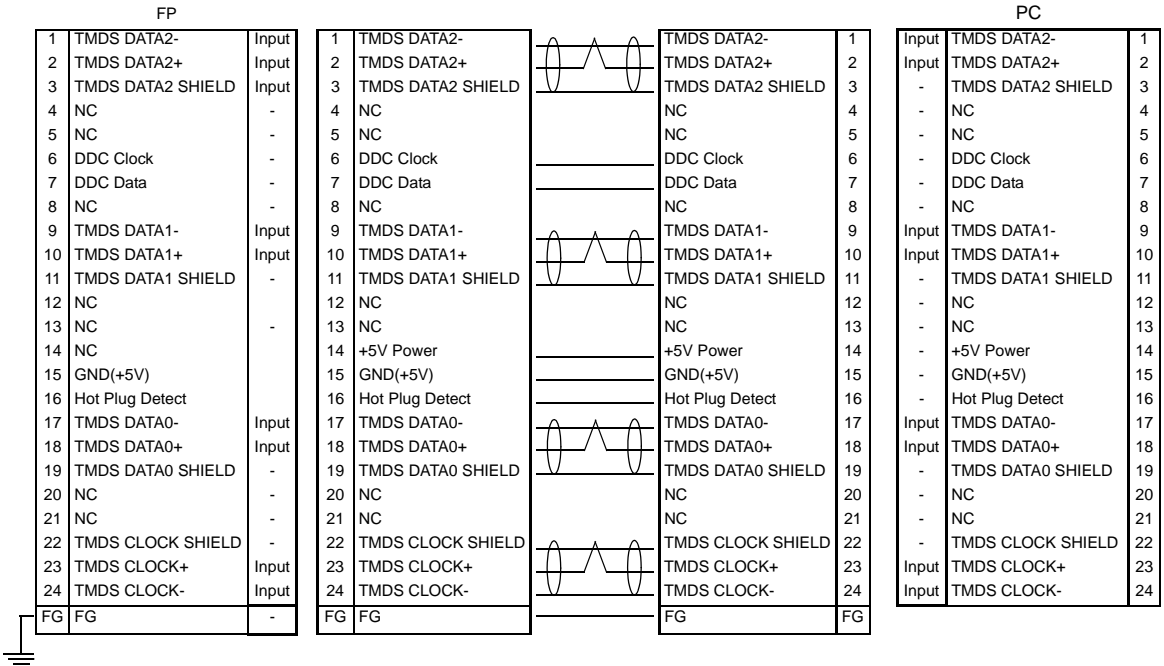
FP

| 1 | TMDS DATA2- | Input |
|---|---|---|
| 2 | TMDS DATA2+ | Input |
| 3 | TMDS DATA2 SHIELD | Input |
| 4 | NC | - |
| 5 | NC | - |
| 6 | DDC Clock | - |
| 7 | DDC Data | - |
| 8 | NC | - |
| 9 | TMDS DATA1- | Input |
| 10 | TMDS DATA1+ | Input |
| 11 | TMDS DATA1 SHIELD | - |
| 12 | NC | |
| 13 | NC | - |
| 14 | NC | |
| 15 | GND(+5V) | |
| 16 | Hot Plug Detect | |
| 17 | TMDS DATA0- | Input |
| 18 | TMDS DATA0+ | Input |
| 19 | TMDS DATA0 SHIELD | - |
| 20 | NC | - |
| 21 | NC | - |
| 22 | TMDS CLOCK SHIELD | - |
| 23 | TMDS CLOCK+ | Input |
| 24 | TMDS CLOCK- | Input |
| FG | FG | - |

| 1 | TMDS DATA2- | TMDS DATA2- | 1 |
|---|---|---|---|
| 2 | TMDS DATA2+ | TMDS DATA2+ | 2 |
| 3 | TMDS DATA2 SHIELD | TMDS DATA2 SHIELD | 3 |
| 4 | NC | NC | 4 |
| 5 | NC | NC | 5 |
| 6 | DDC Clock | DDC Clock | 6 |
| 7 | DDC Data | DDC Data | 7 |
| 8 | NC | NC | 8 |
| 9 | TMDS DATA1- | TMDS DATA1- | 9 |
| 10 | TMDS DATA1+ | TMDS DATA1+ | 10 |
| 11 | TMDS DATA1 SHIELD | TMDS DATA1 SHIELD | 11 |
| 12 | NC | NC | 12 |
| 13 | NC | NC | 13 |
| 14 | +5V Power | +5V Power | 14 |
| 15 | GND(+5V) | GND(+5V) | 15 |
| 16 | Hot Plug Detect | Hot Plug Detect | 16 |
| 17 | TMDS DATA0- | TMDS DATA0- | 17 |
| 18 | TMDS DATA0+ | TMDS DATA0+ | 18 |
| 19 | TMDS DATA0 SHIELD | TMDS DATA0 SHIELD | 19 |
| 20 | NC | NC | 20 |
| 21 | NC | NC | 21 |
| 22 | TMDS CLOCK SHIELD | TMDS CLOCK SHIELD | 22 |
| 23 | TMDS CLOCK+ | TMDS CLOCK+ | 23 |
| 24 | TMDS CLOCK- | TMDS CLOCK- | 24 |
| FG | FG | FG | FG |

PC

| Input | TMDS DATA2- | 1 |
|---|---|---|
| Input | TMDS DATA2+ | 2 |
| - | TMDS DATA2 SHIELD | 3 |
| - | NC | 4 |
| - | NC | 5 |
| - | DDC Clock | 6 |
| - | DDC Data | 7 |
| - | NC | 8 |
| Input | TMDS DATA1- | 9 |
| Input | TMDS DATA1+ | 10 |
| - | TMDS DATA1 SHIELD | 11 |
| - | NC | 12 |
| - | NC | 13 |
| - | +5V Power | 14 |
| - | GND(+5V) | 15 |
| - | Hot Plug Detect | 16 |
| Input | TMDS DATA0- | 17 |
| Input | TMDS DATA0+ | 18 |
| - | TMDS DATA0 SHIELD | 19 |
| - | NC | 20 |
| - | NC | 21 |
| - | TMDS CLOCK SHIELD | 22 |
| Input | TMDS CLOCK+ | 23 |
| Input | TMDS CLOCK- | 24 |